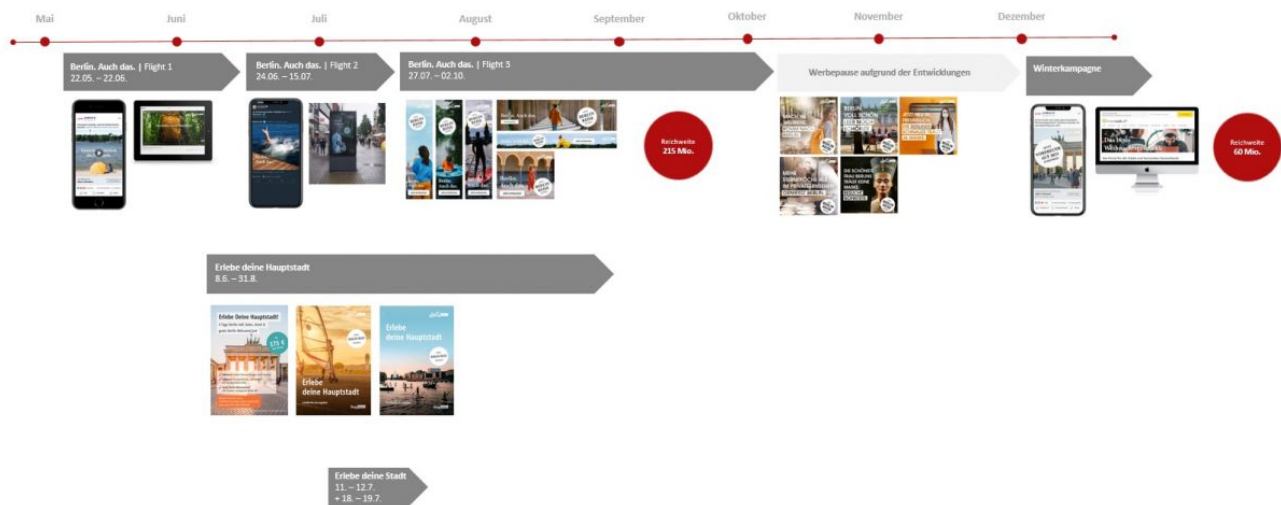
Mai
Juni
Juli
August
September
Oktober
November
Dezember

Berlin. Auch das. | Flight 1
22.05. – 22.06.

Berlin. Auch das. | Flight 2
24.06. – 15.07.

Berlin. Auch das. | Flight 3
27.07. – 02.10.

Reichweite
215 Mio.

Werbepause aufgrund der Entwicklungen

Winterkampagne

Reichweite
60 Mio.

Erlebe deine Hauptstadt
8.6. – 31.8.

Erlebe Deine Hauptstadt!

Erlebe deine Hauptstadt

Erlebe deine Hauptstadt

Erlebe deine Stadt
11. – 12.7.
+ 18. – 19.7.